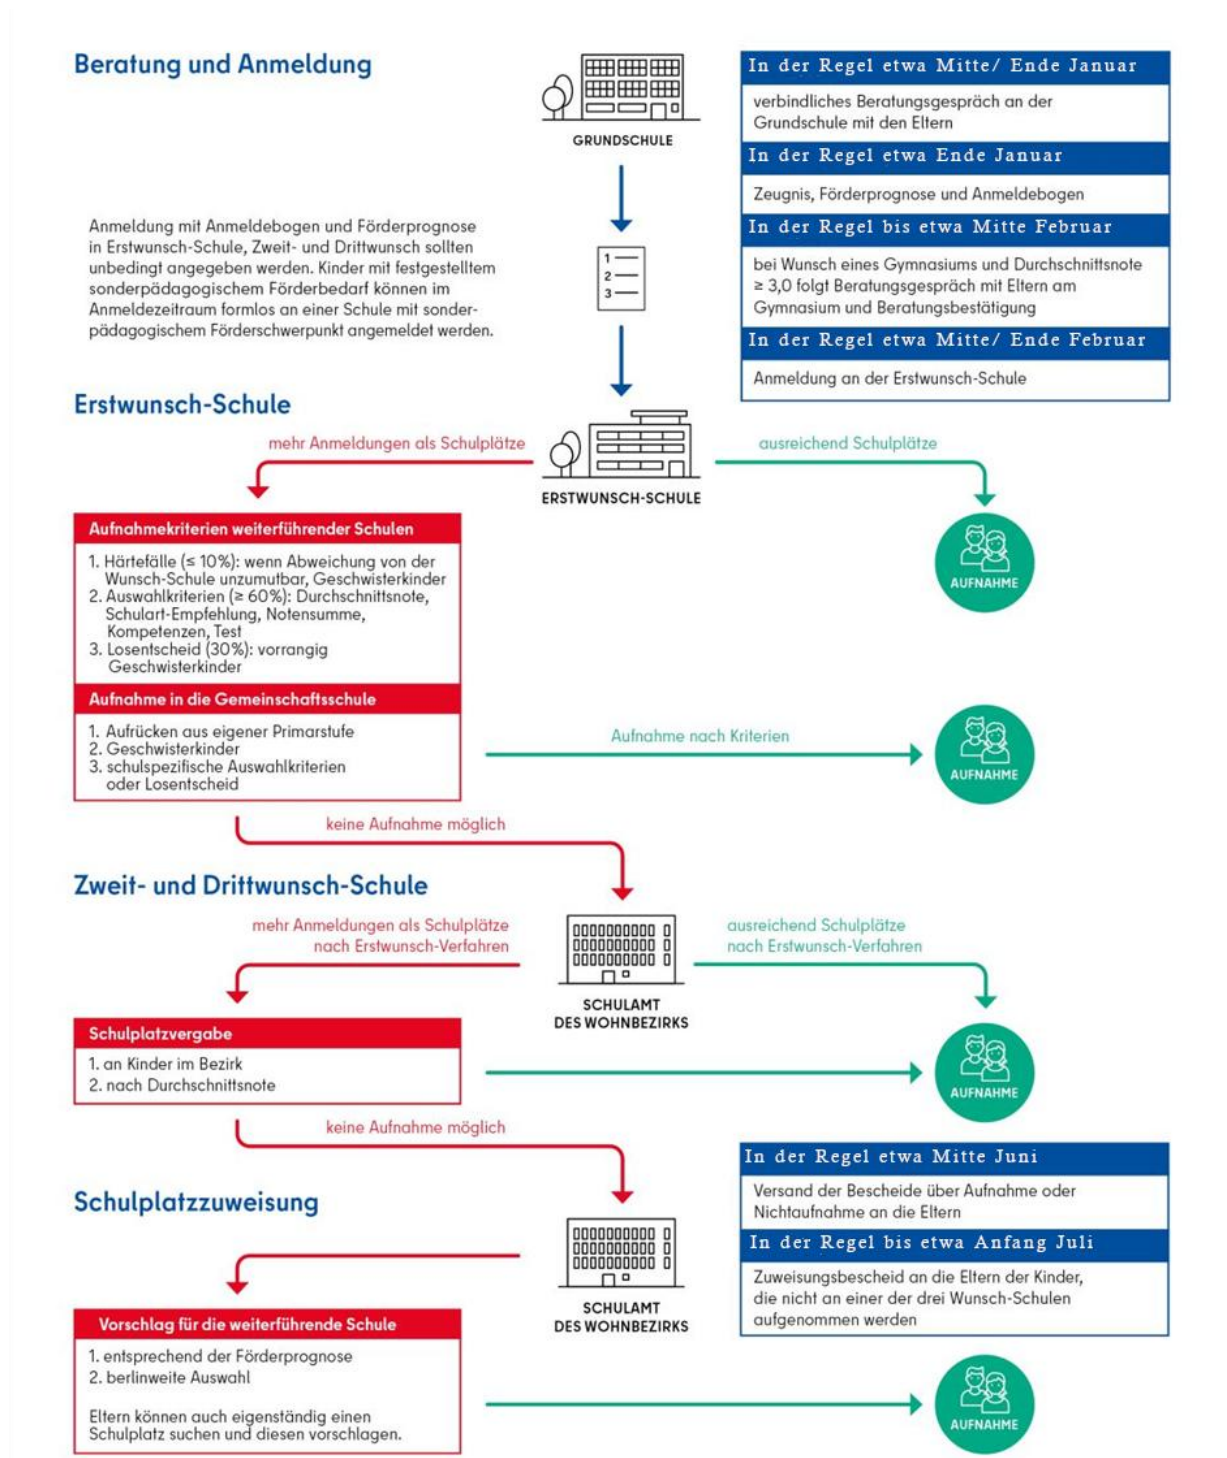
Beratung und Anmeldung

GRUNDSCHULE

In der Regel etwa Mitte/ Ende Januar

verbindliches Beratungsgespräch an der Grundschule mit den Eltern

In der Regel etwa Ende Januar

Zeugnis, Förderprognose und Anmeldebogen

In der Regel bis etwa Mitte Februar

bei Wunsch eines Gymnasiums und Durchschnittsnote ≥ 3,0 folgt Beratungsgespräch mit Eltern am Gymnasium und Beratungsbestätigung

In der Regel etwa Mitte/ Ende Februar

Anmeldung an der Erstwunsch-Schule

Anmeldung mit Anmeldebogen und Förderprognose in Erstwunsch-Schule, Zweit- und Drittwunsch sollten unbedingt angegeben werden. Kinder mit festgestelltem sonderpädagogischem Förderbedarf können im Anmeldezeitraum formlos an einer Schule mit sonderpädagogischem Förderschwerpunkt angemeldet werden.

1
2
3

Erstwunsch-Schule

mehr Anmeldungen als Schulplätze

ERSTWUNSCH-SCHULE

ausreichend Schulplätze

AUFNAHME

Aufnahmekriterien weiterführender Schulen

1. Härtefälle (≤ 10%): wenn Abweichung von der Wunsch-Schule unzumutbar, Geschwisterkinder
2. Auswahlkriterien (≥ 60%): Durchschnittsnote, Schulart-Empfehlung, Notensumme, Kompetenzen, Test
3. Losentscheid (30%): vorrangig Geschwisterkinder

Aufnahme in die Gemeinschaftsschule

1. Aufrücken aus eigener Primarstufe
2. Geschwisterkinder
3. schulspezifische Auswahlkriterien oder Losentscheid

Aufnahme nach Kriterien

AUFNAHME

keine Aufnahme möglich

Zweit- und Drittwunsch-Schule

mehr Anmeldungen als Schulplätze nach Erstwunsch-Verfahren

SCHULAMT DES WOHNBEZIRKS

ausreichend Schulplätze nach Erstwunsch-Verfahren

AUFNAHME

Schulplatzvergabe

1. an Kinder im Bezirk
2. nach Durchschnittsnote

AUFNAHME

keine Aufnahme möglich

In der Regel etwa Mitte Juni

Versand der Bescheide über Aufnahme oder Nichtaufnahme an die Eltern

In der Regel bis etwa Anfang Juli

Zuweisungsbescheid an die Eltern der Kinder, die nicht an einer der drei Wunsch-Schulen aufgenommen werden

Schulplatzzuweisung

SCHULAMT DES WOHNBEZIRKS

Vorschlag für die weiterführende Schule

1. entsprechend der Förderprognose
2. berlinweite Auswahl

Eltern können auch eigenständig einen Schulplatz suchen und diesen vorschlagen.

AUFNAHME